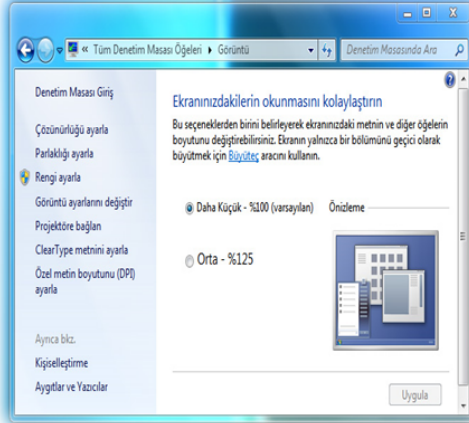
« Tüm Denetim Masası Öğeleri ▸ Görüntü

Denetim Masasında Ara

Denetim Masası Giriş

Çözünürlüğü ayarla

Parlaklığı ayarla

Rengi ayarla

Görüntü ayarlarını değiştir

Projektöre bağlan

ClearType metnini ayarla

Özel metin boyutunu (DPI) ayarla

Ayrıca bkz.

Kişiselleştirme

Aygıtlar ve Yazıcılar

Ekranınızdakilerin okunmasını kolaylaştırın

Bu seçeneklerden birini belirleyerek ekranınızdaki metnin ve diğer öğelerin boyutunu değiştirebilirsiniz. Ekranın yalnızca bir bölümünü geçici olarak büyütmek için Büyüteç aracını kullanın.

Daha Küçük - %100 (varsayılan)

Önizleme

Orta - %125

Uygula